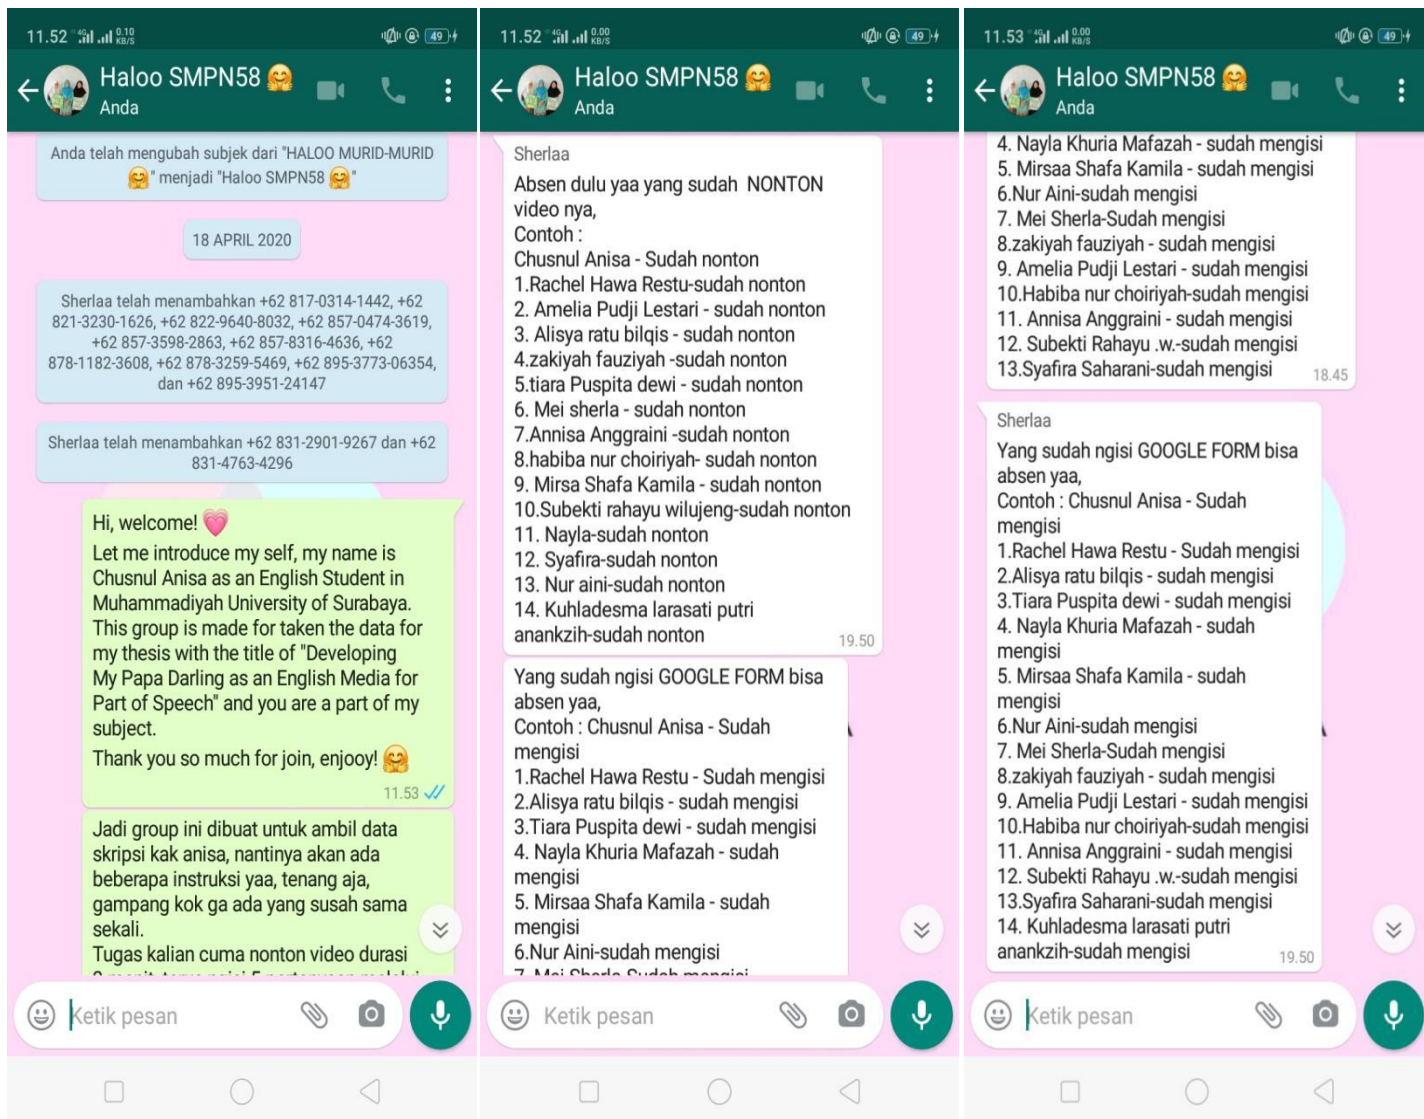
11.52 0.10 KB/S 49

Haloo SMPN58 🤗
Anda

Anda telah mengubah subjek dari "HALOO MURID-MURID 🤗" menjadi "Haloo SMPN58 🤗"

18 APRIL 2020

Sherlaa telah menambahkan +62 817-0314-1442, +62 821-3230-1626, +62 822-9640-8032, +62 857-0474-3619, +62 857-3598-2863, +62 857-8316-4636, +62 878-1182-3608, +62 878-3259-5469, +62 895-3773-06354, dan +62 895-3951-24147

Sherlaa telah menambahkan +62 831-2901-9267 dan +62 831-4763-4296

Hi, welcome! 💗
Let me introduce my self, my name is Chusnul Anisa as an English Student in Muhammadiyah University of Surabaya. This group is made for taken the data for my thesis with the title of "Developing My Papa Darling as an English Media for Part of Speech" and you are a part of my subject.
Thank you so much for join, enjooy! 🤗
11.53

Jadi group ini dibuat untuk ambil data skripsi kak anisa, nantinya akan ada beberapa instruksi yaa, tenang aja, gampang kok ga ada yang susah sama sekali.
Tugas kalian cuma nonton video durasi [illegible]

Ketik pesan

11.52 0.00 KB/S 49

Haloo SMPN58 🤗
Anda

Sherlaa
Absen dulu yaa yang sudah NONTON video nya,
Contoh :
Chusnul Anisa - Sudah nonton
1.Rachel Hawa Restu-sudah nonton
2. Amelia Pudji Lestari - sudah nonton
3. Alisya ratu bilqis - sudah nonton
4.zakiyah fauziyah -sudah nonton
5.tiara Puspita dewi - sudah nonton
6. Mei sherla - sudah nonton
7.Annisa Anggraini -sudah nonton
8.habiba nur choiriyah- sudah nonton
9. Mirsa Shafa Kamila - sudah nonton
10.Subekti rahayu wilujeng-sudah nonton
11. Nayla-sudah nonton
12. Syafira-sudah nonton
13. Nur aini-sudah nonton
14. Kuhladesma larasati putri anankzih-sudah nonton
19.50

Yang sudah ngisi GOOGLE FORM bisa absen yaa,
Contoh : Chusnul Anisa - Sudah mengisi
1.Rachel Hawa Restu - Sudah mengisi
2.Alisya ratu bilqis - sudah mengisi
3.Tiara Puspita dewi - sudah mengisi
4. Nayla Khuria Mafazah - sudah mengisi
5. Mirsaa Shafa Kamila - sudah mengisi
6.Nur Aini-sudah mengisi
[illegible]

Ketik pesan

11.53 0.00 KB/S 49

Haloo SMPN58 🤗
Anda

4. Nayla Khuria Mafazah - sudah mengisi
5. Mirsaa Shafa Kamila - sudah mengisi
6.Nur Aini-sudah mengisi
7. Mei Sherla-Sudah mengisi
8.zakiyah fauziyah - sudah mengisi
9. Amelia Pudji Lestari - sudah mengisi
10.Habiba nur choiriyah-sudah mengisi
11. Annisa Anggraini - sudah mengisi
12. Subekti Rahayu .w.-sudah mengisi
13.Syafira Saharani-sudah mengisi
18.45

Sherlaa
Yang sudah ngisi GOOGLE FORM bisa absen yaa,
Contoh : Chusnul Anisa - Sudah mengisi
1.Rachel Hawa Restu - Sudah mengisi
2.Alisya ratu bilqis - sudah mengisi
3.Tiara Puspita dewi - sudah mengisi
4. Nayla Khuria Mafazah - sudah mengisi
5. Mirsaa Shafa Kamila - sudah mengisi
6.Nur Aini-sudah mengisi
7. Mei Sherla-Sudah mengisi
8.zakiyah fauziyah - sudah mengisi
9. Amelia Pudji Lestari - sudah mengisi
10.Habiba nur choiriyah-sudah mengisi
11. Annisa Anggraini - sudah mengisi
12. Subekti Rahayu .w.-sudah mengisi
13.Syafira Saharani-sudah mengisi
14. Kuhladesma larasati putri anankzih-sudah mengisi
19.50

Ketik pesan